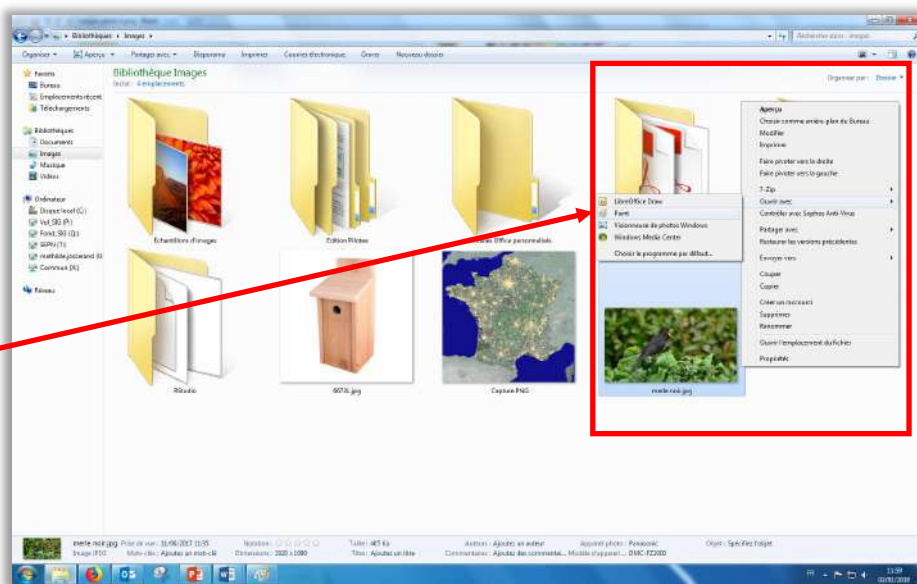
▸ Bibliothèques ▸ Images ▸

Rechercher dans : Images

Organiser ▾ Aperçu ▾ Partager avec ▾ Diaporama Imprimer Courrier électronique Graver Nouveau dossier

Favoris
Bureau
Emplacements récents
Téléchargements

Bibliothèques
Documents
Images
Musique
Vidéos

Ordinateur
Disque local (C:)
Vol_SIG (F:)
Fond_SIG (G:)
SIPH (T:)
mathilde.jozierand (U:)
Commun (X:)

Réseau

Bibliothèque Images
Inclut : 4 emplacements

Organiser par : Dossier ▾

Échantillons d'images
Édition Pilotes
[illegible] Office personnalisés
Pilotés
60926.jpg
Capture.PNG
merle noir.jpg

LibreOffice Draw
Paint
Visionneuse de photos Windows
Windows Media Center
Choisir le programme par défaut...

Aperçu
Choisir comme arrière-plan du Bureau
Modifier
Imprimer
Faire pivoter vers la droite
Faire pivoter vers la gauche
7-Zip
Ouvrir avec
Contrôler avec Sophos Anti-Virus
Partager avec
Restaurer les versions précédentes
Envoyer vers
Couper
Copier
Créer un raccourci
Supprimer
Renommer
Ouvrir l'emplacement du fichier
Propriétés

merle noir.jpg Prise de vue : 31/05/2017 11:35 Notation : ☆☆☆☆☆ Taille : 465 Ko Auteurs : Ajoutez un auteur Appareil photo : Panasonic Objet : Spécifiez l'objet
Image JPEG Mots-clés : Ajoutez un mot-clé Dimensions : 1920 x 1080 Titre : Ajoutez un titre Commentaires : Ajoutez des commentai... Modèle d'appareil... DMC-FZ200

13:59
02/01/2018